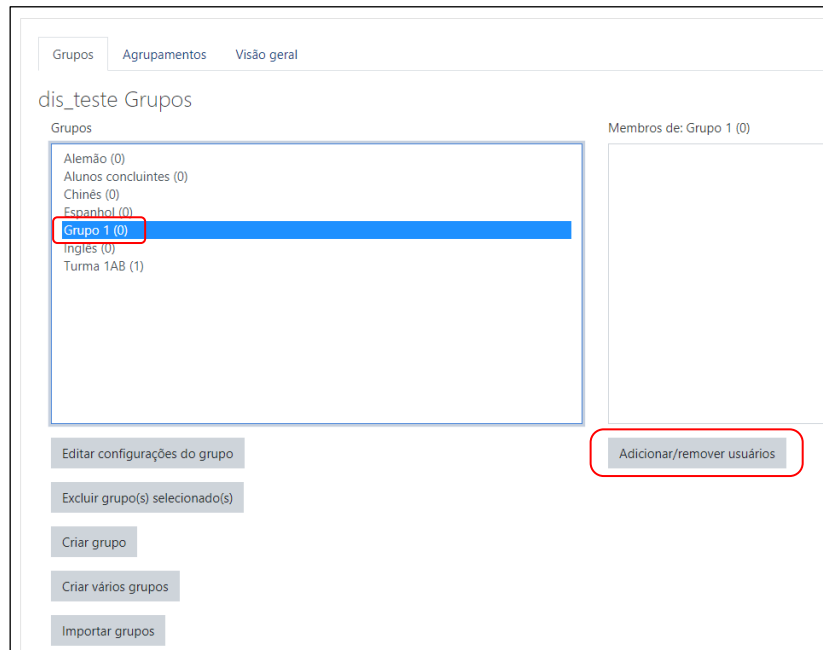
Grupos Agrupamentos Visão geral

dis_teste Grupos

Grupos

Alemão (0)
Alunos concluintes (0)
Chinês (0)
Espanhol (0)
Grupo 1 (0)
Inglês (0)
Turma 1AB (1)

Membros de: Grupo 1 (0)

Editar configurações do grupo

Adicionar/remover usuários

Excluir grupo(s) selecionado(s)

Criar grupo

Criar vários grupos

Importar grupos